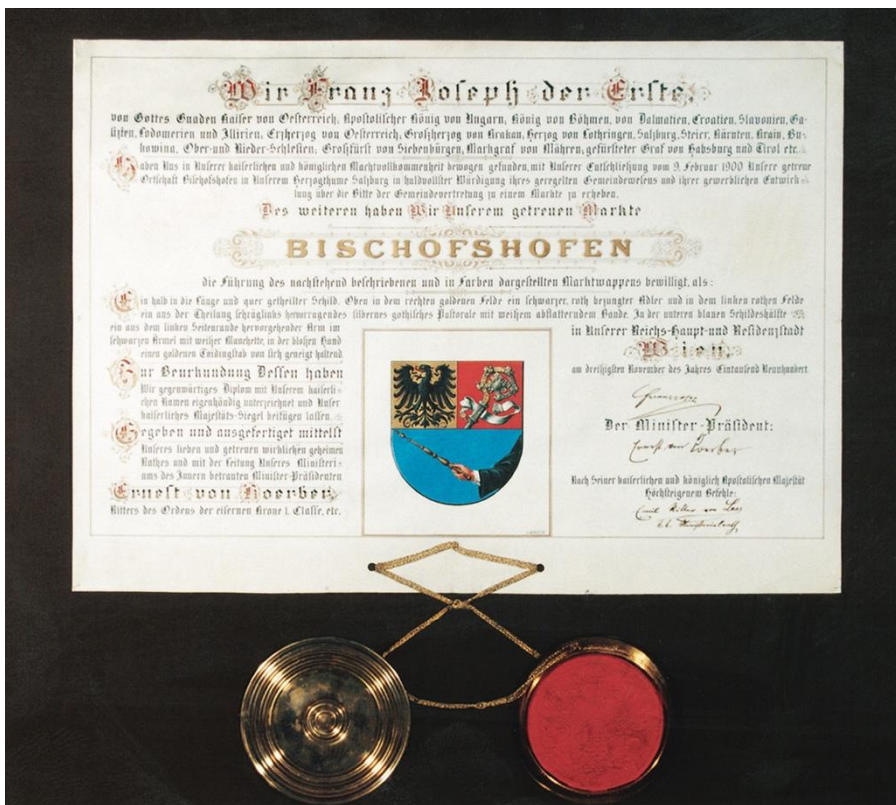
Wir Franz Joseph der Erste,

von Gottes Gnaden Kaiser von Oesterreich, Apostolischer König von Ungarn, König von Böhmen, von Dalmatien, Croatien, Slavonien, Galizien, Lodomerien und Illirien, Erzherzog von Oesterreich, Großherzog von Krakau, Herzog von Lothringen, Salzburg, Steier, Kärnten, Krain, Bukowina, Ober- und Nieder-Schlesien; Großfürst von Siebenbürgen, Markgraf von Mähren, gefürsteter Graf von Habsburg und Tirol etc.

Haben Uns in Unserer kaiserlichen und königlichen Machtvollkommenheit bewogen gefunden, mit Unserer Entschließung vom 9. Februar 1900 Unsere getreue Ortschaft Bischofshofen in Unserem Herzogthume Salzburg in huldvollster Würdigung ihres geregelten Gemeindewesens und ihrer gewerblichen Entwicklung über die Bitte der Gemeindevertretung zu einem Markte zu erheben.

Des weiteren haben Wir Unserem getreuen Markte

BISCHOFSHOFEN

die Führung des nachstehend beschriebenen und in Farben dargestellten Marktwappens bewilligt, als:

Ein halb in die Länge und quer getheilter Schild. Oben in dem rechten goldenen Felde ein schwarzer, roth bezungter Adler und in dem linken rothen Felde ein aus der Theilung schräglinks hervorragendes silbernes gothisches Pastorale mit weißem abflatterndem Bande. In der unteren blauen Schildeshälfte ein aus dem linken Seitenrande hervorgehender Arm im schwarzen Ärmel mit weißer Manchette, in der bloßen Hand einen goldenen Triumphstab von sich geneigt haltend.

Zur Beurkundung Dessen haben Wir gegenwärtiges Diplom mit Unserem kaiserlichen Namen eigenhändig unterzeichnet und Unser kaiserliches Majestäts-Siegel beifügen lassen.

Gegeben und ausgefertiget mittelst Unseres lieben und getreuen wirklichen geheimen Rathes und mit der Leitung Unseres Ministeriums des Innern betrauten Minister-Präsidenten Ernest von Koerber, Ritters des Ordens der eisernen Krone I. Classe, etc.

in Unserer Reichs-Haupt- und Residenzstadt Wien, am dreißigsten November des Jahres Eintausend Neunhundert.

Franz Joseph

Der Minister-Präsident:
Koerber

Nach Seiner kaiserlichen und königlich Apostolischen Majestät Höchsteigenem Befehle:
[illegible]
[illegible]